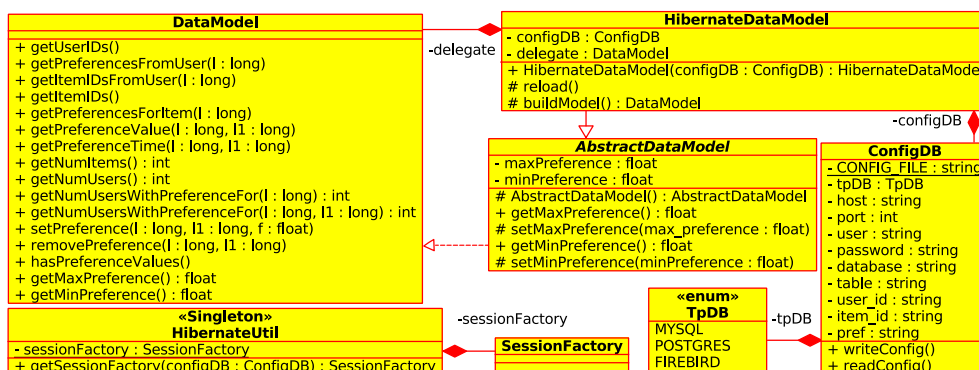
DataModel

+ getUserIDs()
+ getPreferencesFromUser(l : long)
+ getItemIDsFromUser(l : long)
+ getItemIDs()
+ getPreferencesForItem(l : long)
+ getPreferenceValue(l : long, l1 : long)
+ getPreferenceTime(l : long, l1 : long)
+ getNumItems() : int
+ getNumUsers() : int
+ getNumUsersWithPreferenceFor(l : long) : int
+ getNumUsersWithPreferenceFor(l : long, l1 : long) : int
+ setPreference(l : long, l1 : long, f : float)
+ removePreference(l : long, l1 : long)
+ hasPreferenceValues()
+ getMaxPreference() : float
+ getMinPreference() : float

-delegate

HibernateDataModel
- configDB : ConfigDB
- delegate : DataModel
+ HibernateDataModel(configDB : ConfigDB) : HibernateDataMode
# reload()
# buildModel() : DataModel

-configDB

AbstractDataModel
- maxPreference : float
- minPreference : float
# AbstractDataModel() : AbstractDataModel
+ getMaxPreference() : float
# setMaxPreference(max_preference : float)
+ getMinPreference() : float
# setMinPreference(minPreference : float)

ConfigDB
- CONFIG_FILE : string
- tpDB : TpDB
- host : string
- port : int
- user : string
- password : string
- database : string
- table : string
- user_id : string
- item_id : string
- pref : string
+ writeConfig()
+ readConfig()

«Singleton»
HibernateUtil
- sessionFactory : SessionFactory
+ getSessionFactory(configDB : ConfigDB) : SessionFactory

-sessionFactory

SessionFactory

«enum»
TpDB
MYSQL
POSTGRES
FIREBIRD

-tpDB